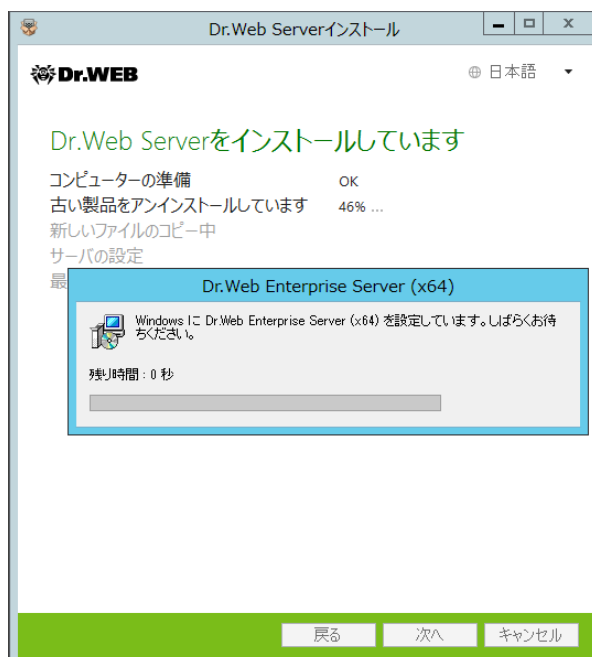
Dr.Web Serverインストール

Dr.WEB

日本語

Dr.Web Serverをインストールしています

コンピューターの準備 OK
古い製品をアンインストールしています 46% ...
新しいファイルのコピー中
サーバの設定
最

Dr.Web Enterprise Server (x64)

Windows に Dr.Web Enterprise Server (x64) を設定しています。しばらくお待ちください。

残り時間：0 秒

戻る 次へ キャンセル